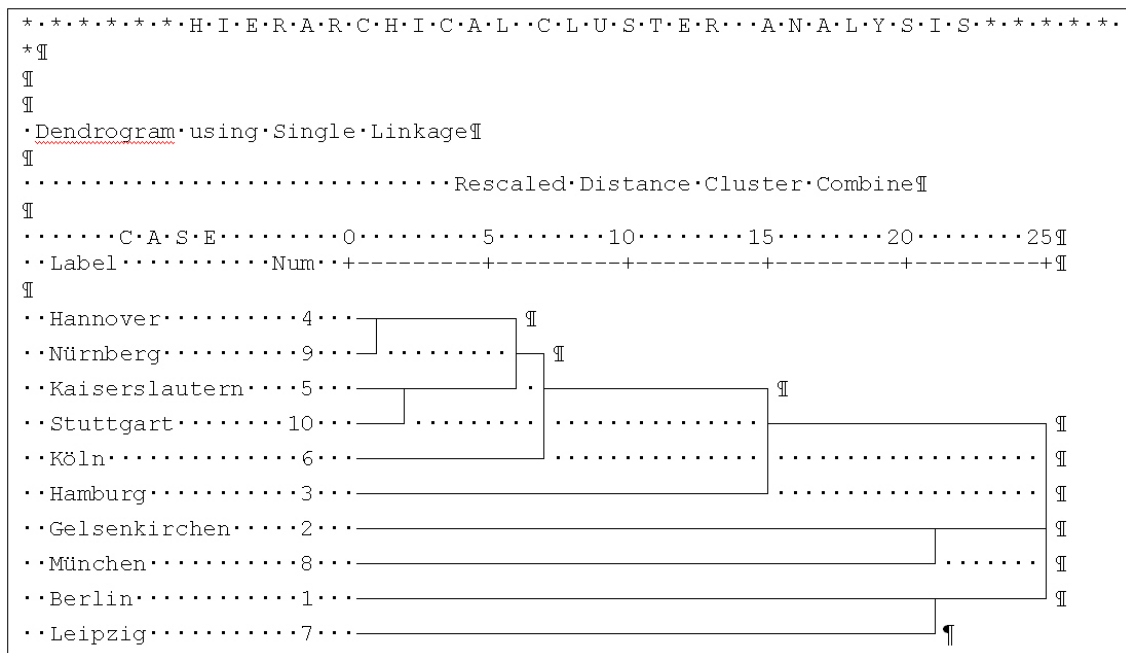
* * * * * * H I E R A R C H I C A L   C L U S T E R   A N A L Y S I S * * * * * *
*

Dendrogram using Single Linkage

Rescaled Distance Cluster Combine

C A S E          0         5         10         15         20         25
Label          Num  +---------+---------+---------+---------+---------+

Hannover          4
Nürnberg          9
Kaiserslautern    5
Stuttgart        10
Köln              6
Hamburg           3
Gelsenkirchen     2
München           8
Berlin            1
Leipzig           7